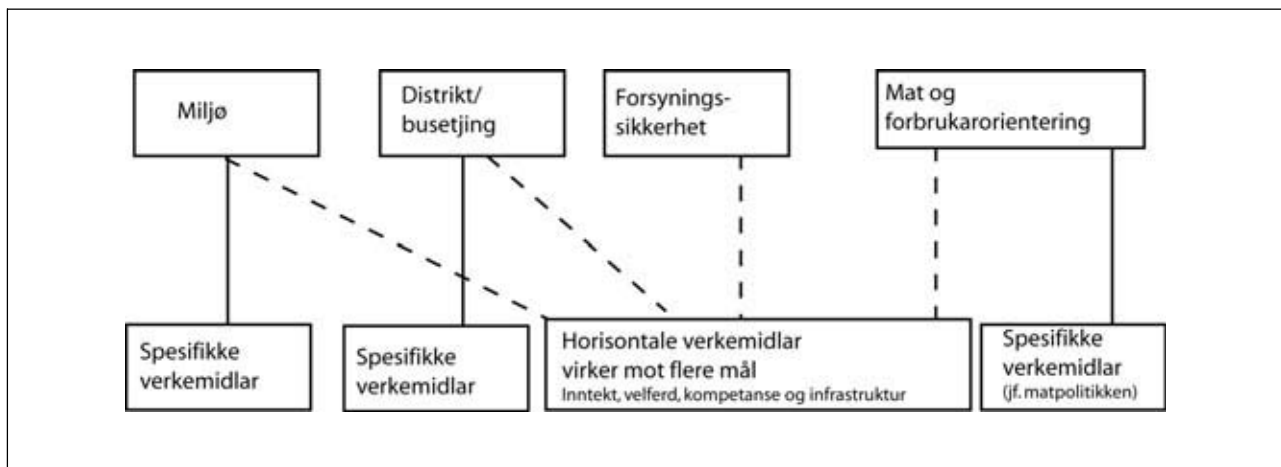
Miljø

Distrikt/ busetjing

Forsynings- sikkerhet

Mat og forbrukarorientering

Spesifikke verkemidlar

Spesifikke verkemidlar

Horisontale verkemidlar virker mot flere mål
Inntekt, velferd, kompetanse og infrastruktur

Spesifikke verkemidlar (jf. matpolitikken)